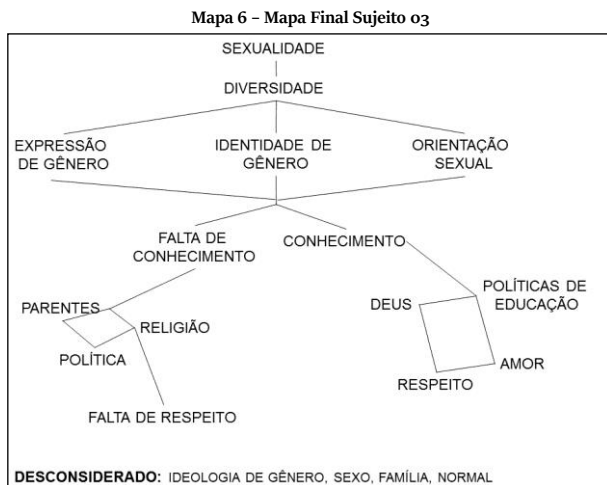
Mapa 6 – Mapa Final Sujeito 03

SEXUALIDADE

DIVERSIDADE

EXPRESSÃO DE GÊNERO

IDENTIDADE DE GÊNERO

ORIENTAÇÃO SEXUAL

FALTA DE CONHECIMENTO

CONHECIMENTO

PARENTES

RELIGIÃO

POLÍTICA

FALTA DE RESPEITO

DEUS

POLÍTICAS DE EDUCAÇÃO

AMOR

RESPEITO

DESCONSIDERADO: IDEOLOGIA DE GÊNERO, SEXO, FAMÍLIA, NORMAL